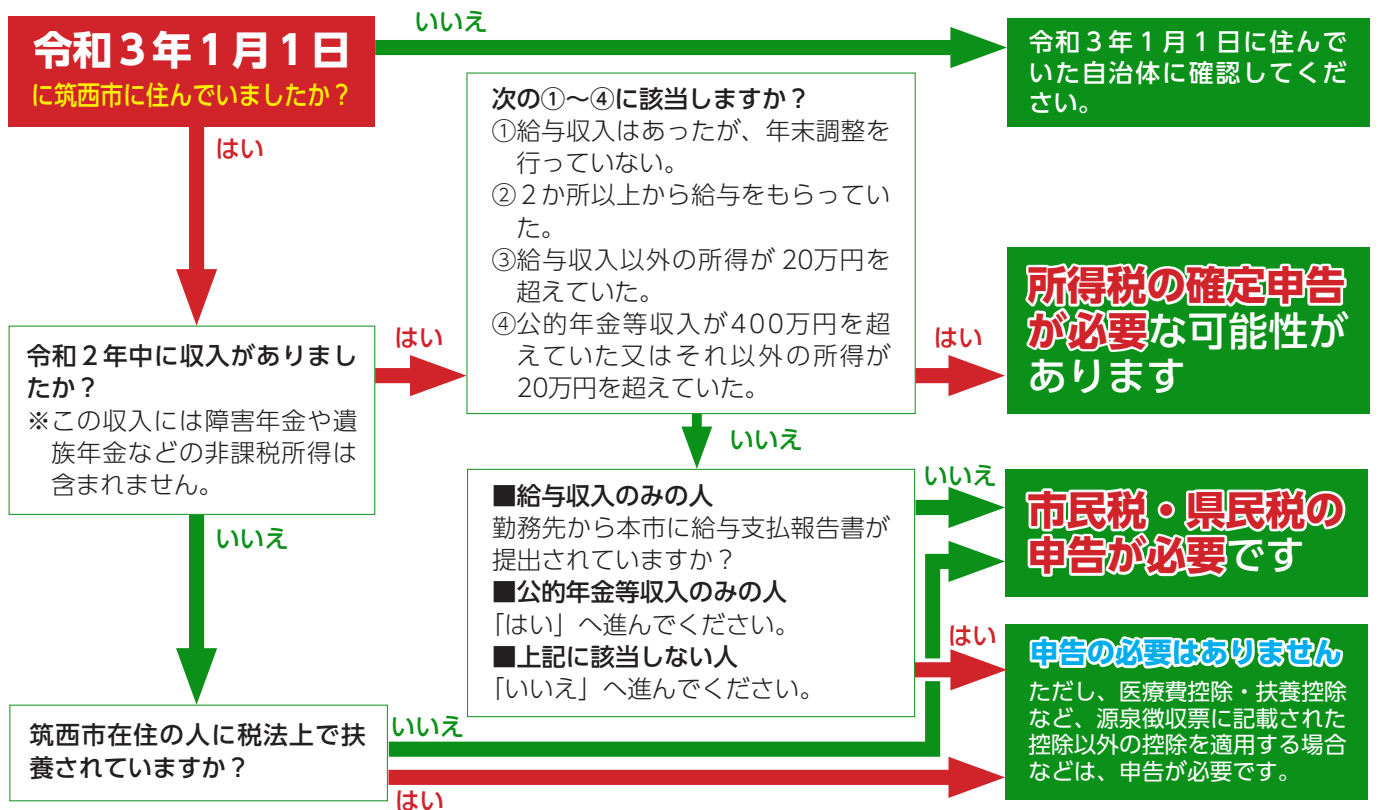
令和３年１月１日
に筑西市に住んでいましたか？

いいえ

令和３年１月１日に住んでいた自治体に確認してください。

はい

次の①～④に該当しますか？
①給与収入はあったが、年末調整を行っていない。
②２か所以上から給与をもらっていた。
③給与収入以外の所得が 20万円を超えていた。
④公的年金等収入が400万円を超えていた又はそれ以外の所得が20万円を超えていた。

はい

所得税の確定申告が必要な可能性があります

令和２年中に収入がありましたか？
※この収入には障害年金や遺族年金などの非課税所得は含まれません。

はい

いいえ

■給与収入のみの人
勤務先から本市に給与支払報告書が提出されていますか？
■公的年金等収入のみの人
「はい」へ進んでください。
■上記に該当しない人
「いいえ」へ進んでください。

いいえ

市民税・県民税の申告が必要です

はい

申告の必要はありません
ただし、医療費控除・扶養控除など、源泉徴収票に記載された控除以外の控除を適用する場合などは、申告が必要です。

いいえ

筑西市在住の人に税法上で扶養されていますか？

いいえ

はい